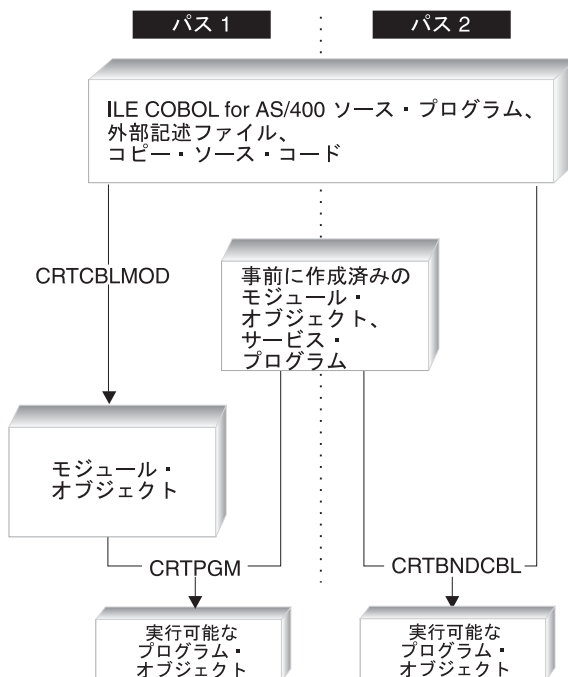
パス 1

パス 2

ILE COBOL for AS/400 ソース・プログラム、外部記述ファイル、コピー・ソース・コード

CRTCBLMOD

事前に作成済みのモジュール・オブジェクト、サービス・プログラム

モジュール・オブジェクト

CRTPGM

CRTBNDCBL

実行可能なプログラム・オブジェクト

実行可能なプログラム・オブジェクト